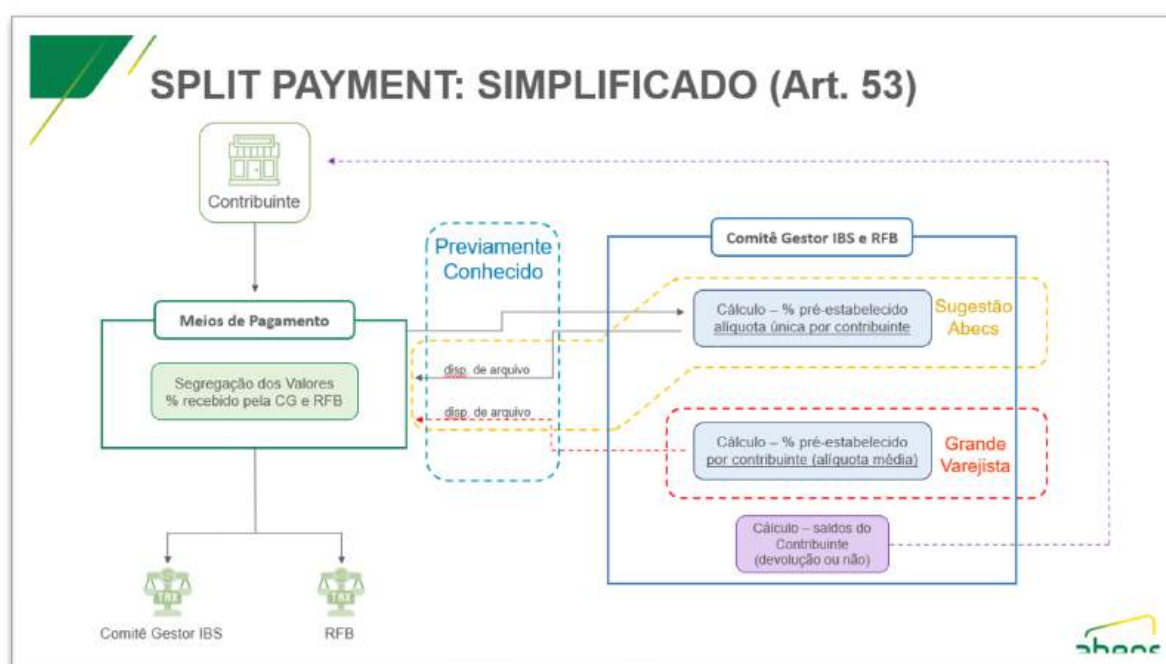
SPLIT PAYMENT: SIMPLIFICADO (Art. 53)

Contribuinte

Meios de Pagamento

Segregação dos Valores
% recebido pela CG e RFB

Previamente Conhecido

disp. de arquivo

disp. de arquivo

Comitê Gestor IBS e RFB

Cálculo – % pré-estabelecido
alíquota única por contribuinte

Sugestão Abecs

Cálculo – % pré-estabelecido
por contribuinte (alíquota média)

Grande Varejista

Cálculo – saldos do Contribuinte
(devolução ou não)

TAX

TAX

Comitê Gestor IBS

RFB

abecs